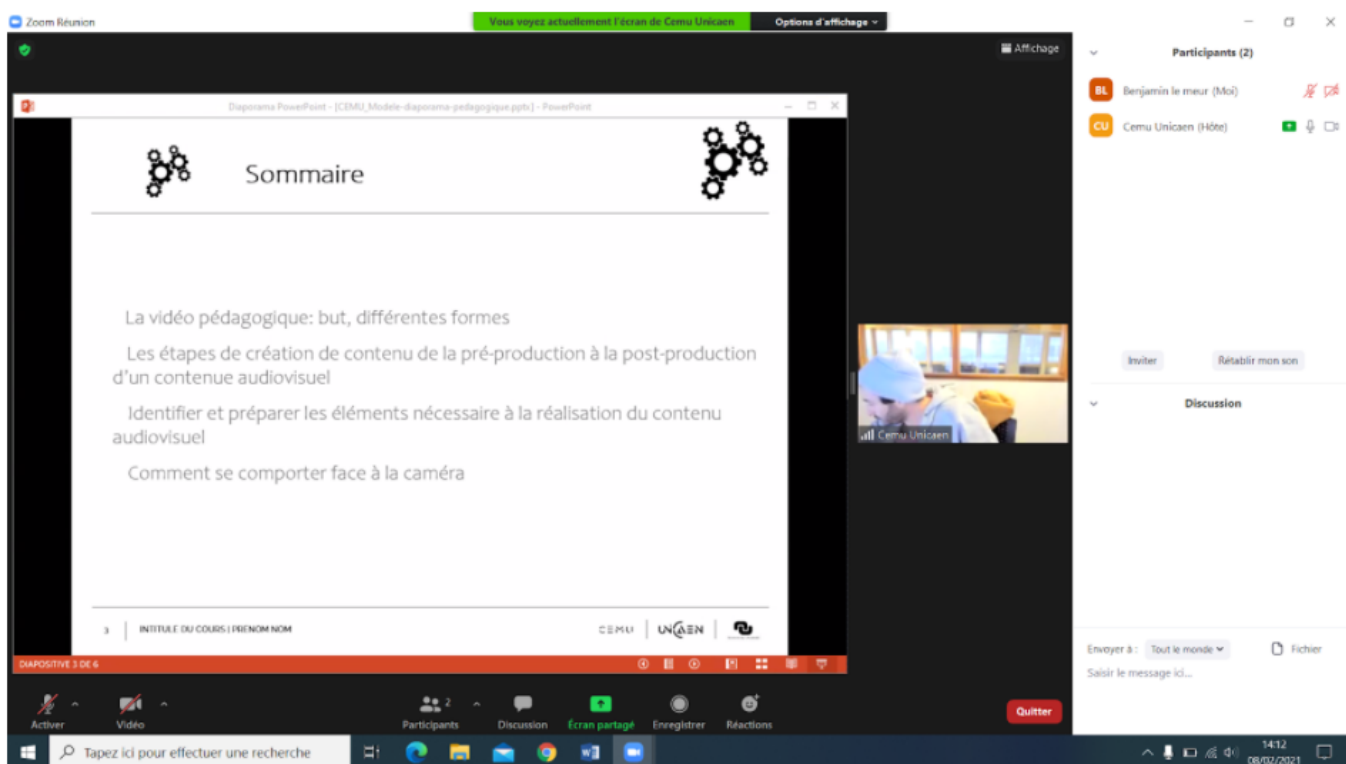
Zoom Réunion

Vous voyez actuellement l'écran de Cemu Unicaen

Options d'affichage

Affichage

Diaporama PowerPoint - [CEMU_Modele-diaporama-pedagogique.pptx] - PowerPoint

Sommaire

La vidéo pédagogique: but, différentes formes

Les étapes de création de contenu de la pré-production à la post-production d'un contenue audiovisuel

Identifier et préparer les éléments nécessaire à la réalisation du contenu audiovisuel

Comment se comporter face à la caméra

3 | INTITULE DU COURS | PRENOM NOM

CEMU | UNICAEN

DIAPOSITIVE 3 DE 6

Cemu Unicaen

Participants (2)

Benjamin le meur (Moi)

Cemu Unicaen (Hôte)

Inviter

Rétablir mon son

Discussion

Envoyer à : Tout le monde

Fichier

Saisir le message ici...

Activer

Vidéo

Participants 2

Discussion

Écran partagé

Enregistrer

Réactions

Quitter

Tapez ici pour effectuer une recherche

14:12
08/02/2021